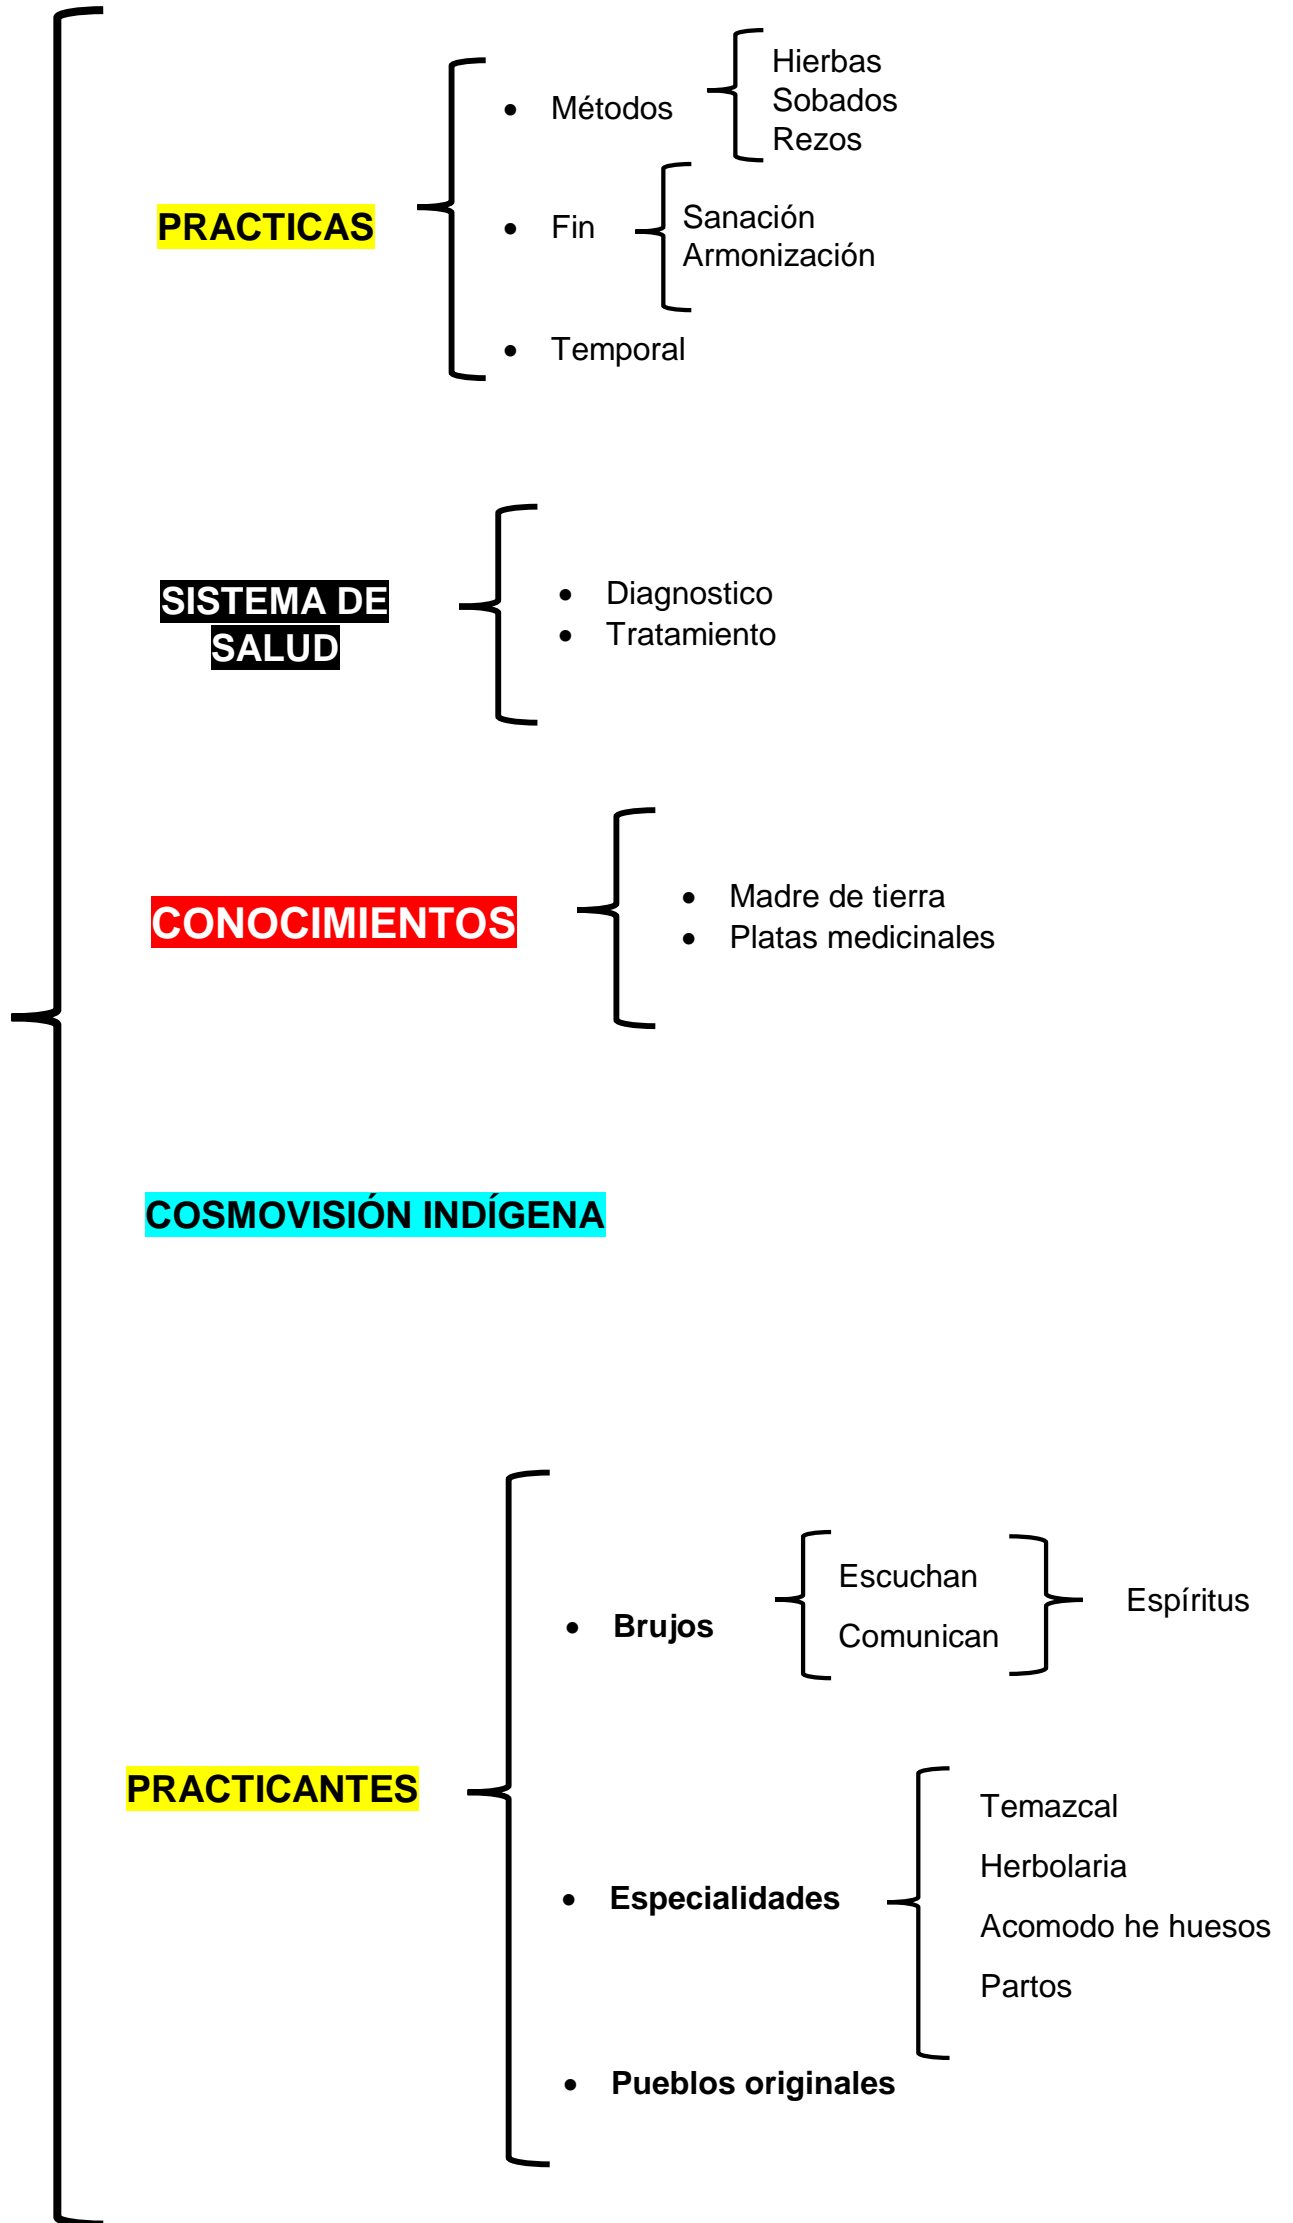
PRACTICAS

• Métodos

Hierbas
Sobados
Rezos

• Fin

Sanación
Armonización

• Temporal

SISTEMA DE SALUD

• Diagnostico
• Tratamiento

CONOCIMIENTOS

• Madre de tierra
• Platas medicinales

COSMOVISIÓN INDÍGENA

PRACTICANTES

• Brujos

Escuchan
Comunican

Espíritus

• Especialidades

Temazcal
Herbolaria
Acomodo he huesos
Partos

• Pueblos originales